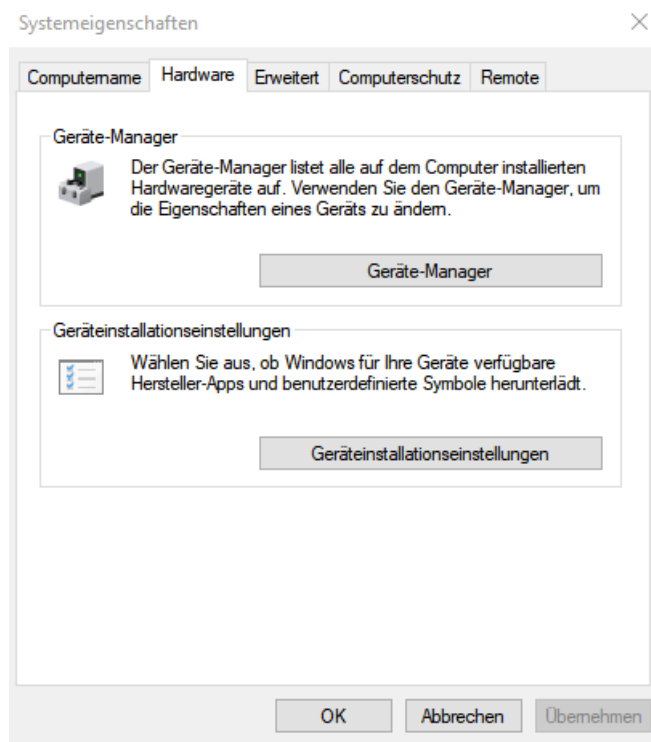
Systemeigenschaften

×

Computername | Hardware | Erweitert | Computerschutz | Remote

Geräte-Manager

Der Geräte-Manager listet alle auf dem Computer installierten Hardwaregeräte auf. Verwenden Sie den Geräte-Manager, um die Eigenschaften eines Geräts zu ändern.

Geräte-Manager

Geräteinstallationseinstellungen

Wählen Sie aus, ob Windows für Ihre Geräte verfügbare Hersteller-Apps und benutzerdefinierte Symbole herunterlädt.

Geräteinstallationseinstellungen

OK | Abbrechen | Übernehmen